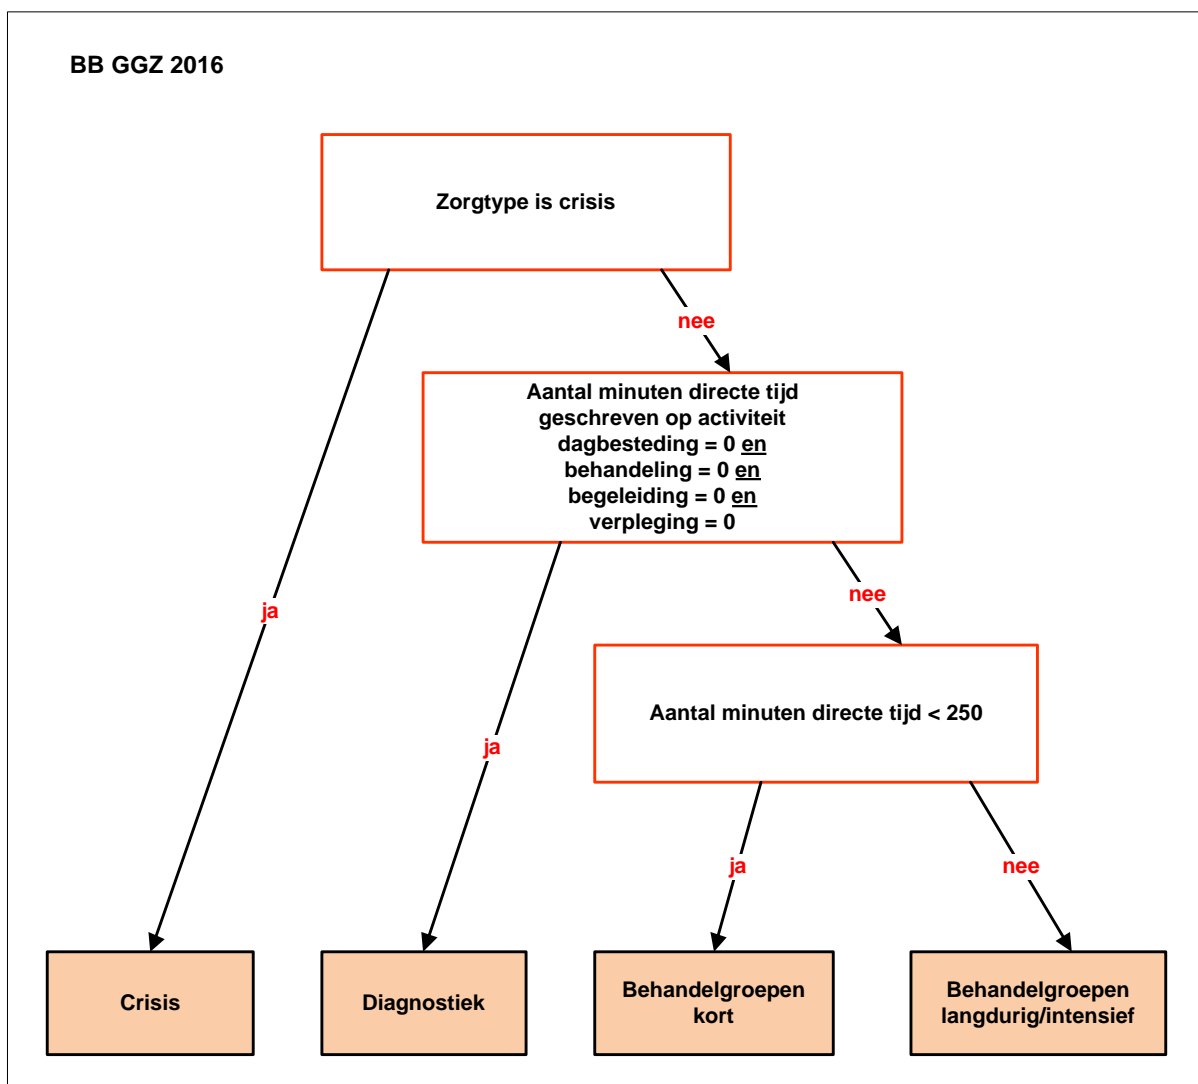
BB GGZ 2016

Zorgtype is crisis

nee

ja

Aantal minuten directe tijd geschreven op activiteit dagbesteding = 0 en behandeling = 0 en begeleiding = 0 en verpleging = 0

nee

ja

Aantal minuten directe tijd < 250

ja

nee

Crisis

Diagnostiek

Behandelgroepen kort

Behandelgroepen langdurig/intensief